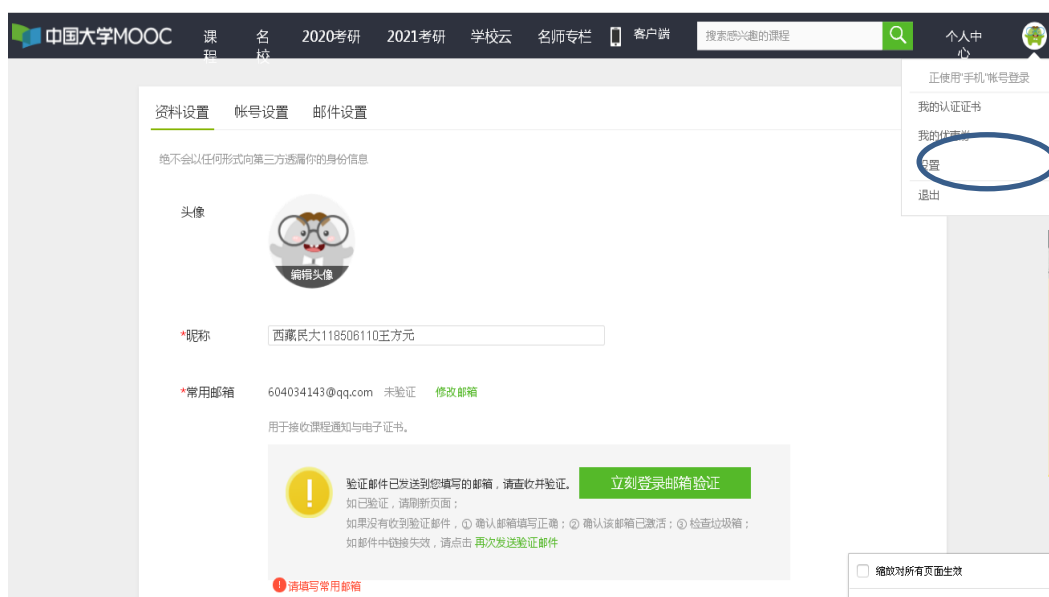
中国大学MOOC 课程 名校 2020考研 2021考研 学校云 名师专栏 客户端 搜索感兴趣的课程 个人中心

正使用"手机"帐号登录
我的认证证书
我的优惠券
设置
退出

资料设置 帐号设置 邮件设置

绝不会以任何形式向第三方透漏你的身份信息

头像
编辑头像

*昵称 西藏民大118506110王方元

*常用邮箱 604034143@qq.com 未验证 修改邮箱

用于接收课程通知与电子证书。

验证邮件已发送到您填写的邮箱，请查收并验证。 立刻登录邮箱验证
如已验证，请刷新页面；
如果没有收到验证邮件，① 确认邮箱填写正确；② 确认该邮箱已激活；③ 检查垃圾箱；
如邮件中链接失效，请点击 再次发送验证邮件

请填写常用邮箱

缩放对所有页面生效